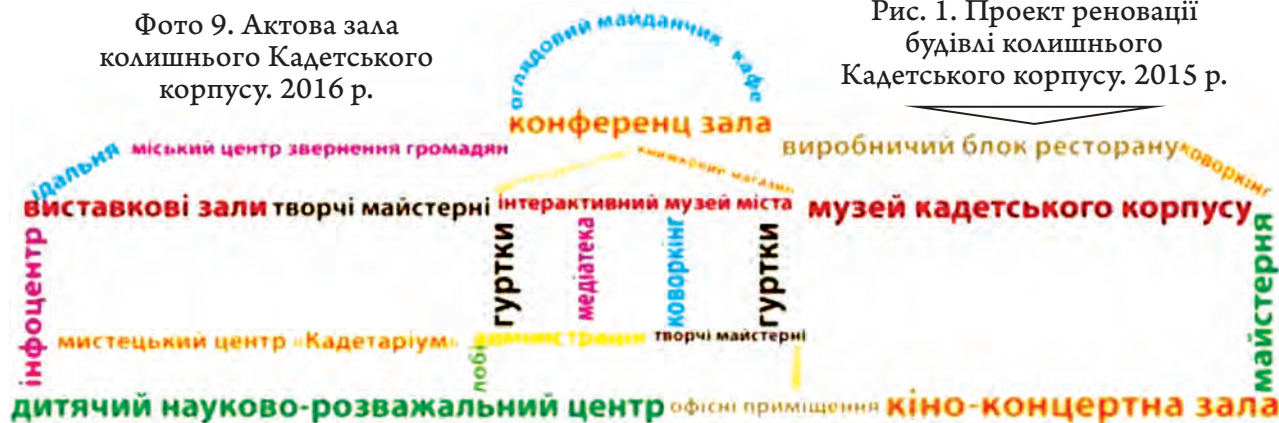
Фото 9. Актова зала колишнього Кадетського корпусу. 2016 р.

Рис. 1. Проект реновації будівлі колишнього Кадетського корпусу. 2015 р.

оглядовий майданчик кафе

конференц зала

їдальня міський центр звернення громадян

виробничий блок ресторану коворкінг

сувенірний магазин

виставкові зали творчі майстерні інтерактивний музей міста музей кадетського корпусу

інфоцентр гуртки медіатека коворкінг гуртки майстерня

мистецький центр «Кадетаріум» адміністрація творчі майстерні

лобі

дитячий науково-розважальний центр офісні приміщення кіно-концертна зала